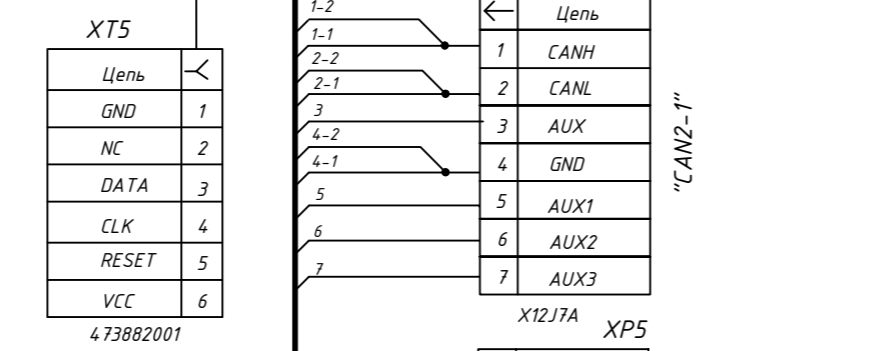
XT5

| Цепь | |
|---|---|
| GND | 1 |
| NC | 2 |
| DATA | 3 |
| CLK | 4 |
| RESET | 5 |
| VCC | 6 |

473882001

1-2
1-1
2-2
2-1
3
4-2
4-1
5
6
7

| | Цепь |
|---|---|
| 1 | CANH |
| 2 | CANL |
| 3 | AUX |
| 4 | GND |
| 5 | AUX1 |
| 6 | AUX2 |
| 7 | AUX3 |

X12J7A

XP5

"CAN2-1"